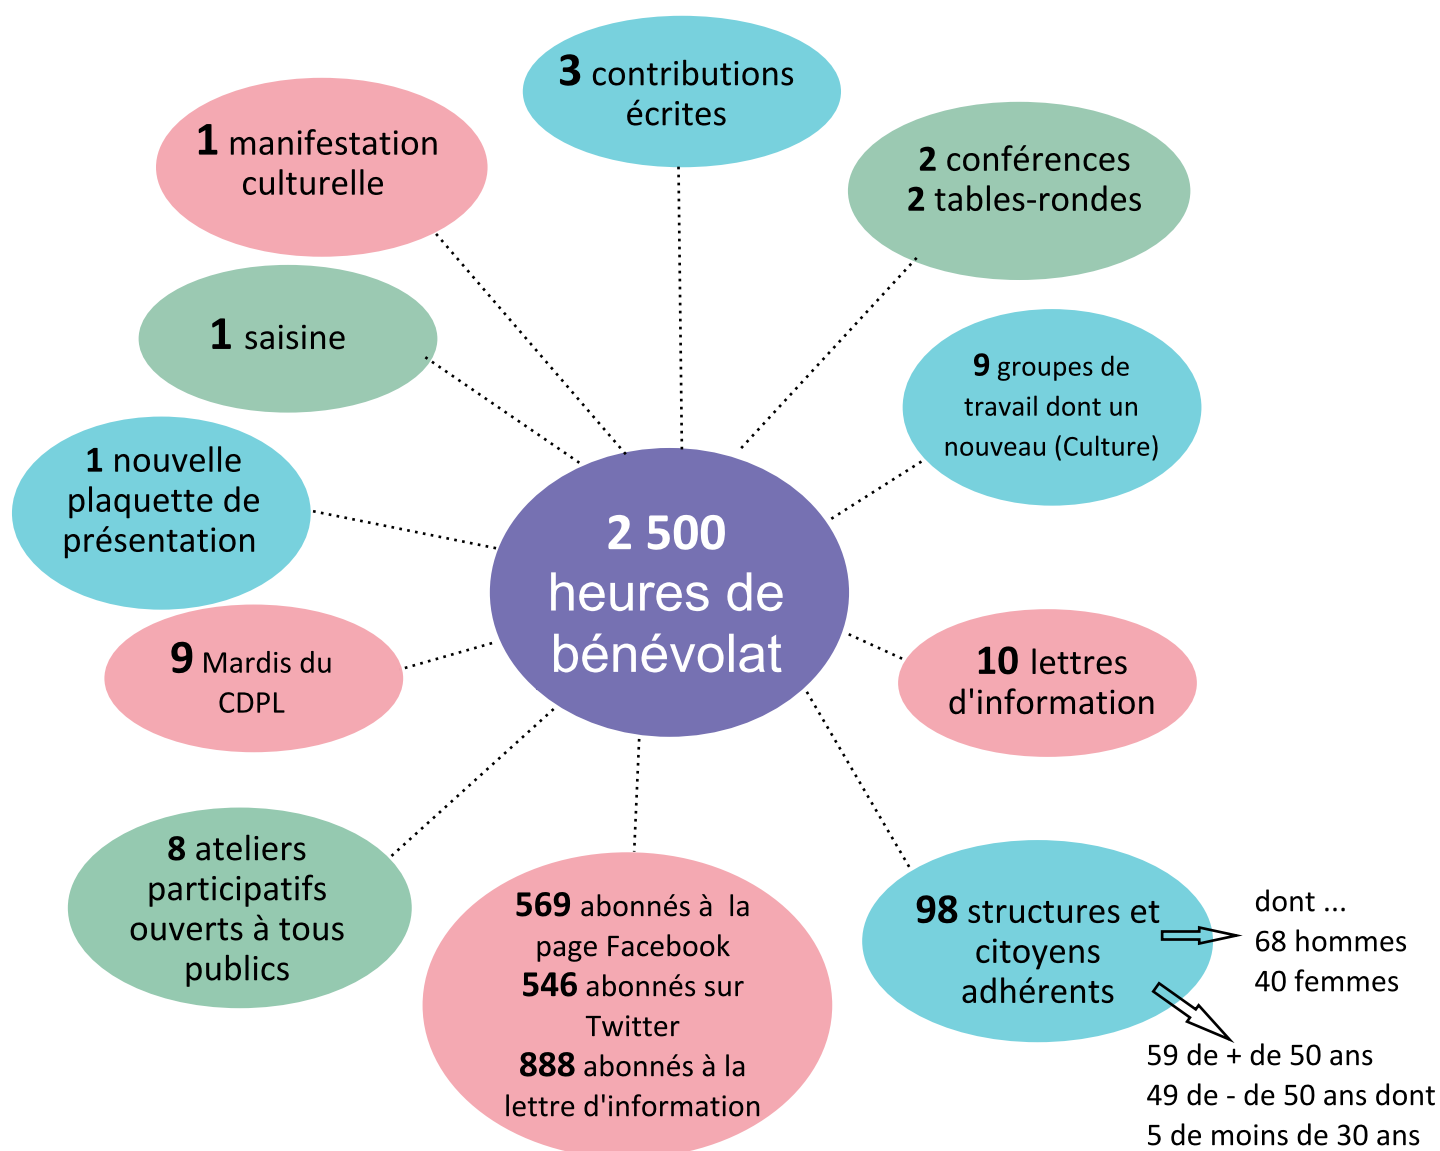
3 contributions écrites

1 manifestation culturelle

2 conférences
2 tables-rondes

1 saisine

9 groupes de travail dont un nouveau (Culture)

1 nouvelle plaquette de présentation

2 500 heures de bénévolat

9 Mardis du CDPL

10 lettres d'information

8 ateliers participatifs ouverts à tous publics

569 abonnés à la page Facebook
546 abonnés sur Twitter
888 abonnés à la lettre d'information

98 structures et citoyens adhérents

dont ...
68 hommes
40 femmes

59 de + de 50 ans
49 de - de 50 ans dont
5 de moins de 30 ans